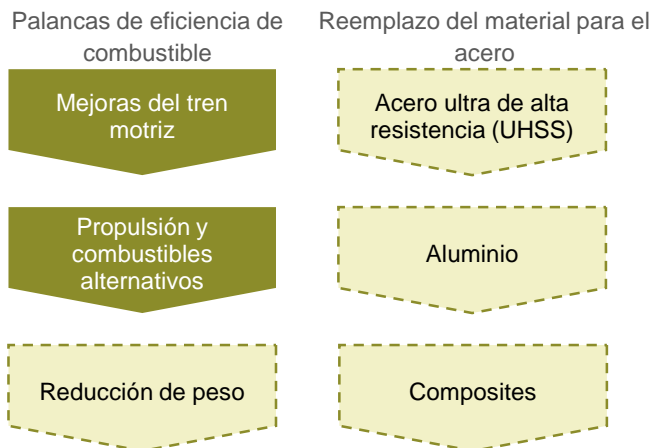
Palancas de eficiencia de combustible

Mejoras del tren motriz

Propulsión y combustibles alternativos

Reducción de peso

Reemplazo del material para el acero

Acero ultra de alta resistencia (UHSS)

Aluminio

Composites